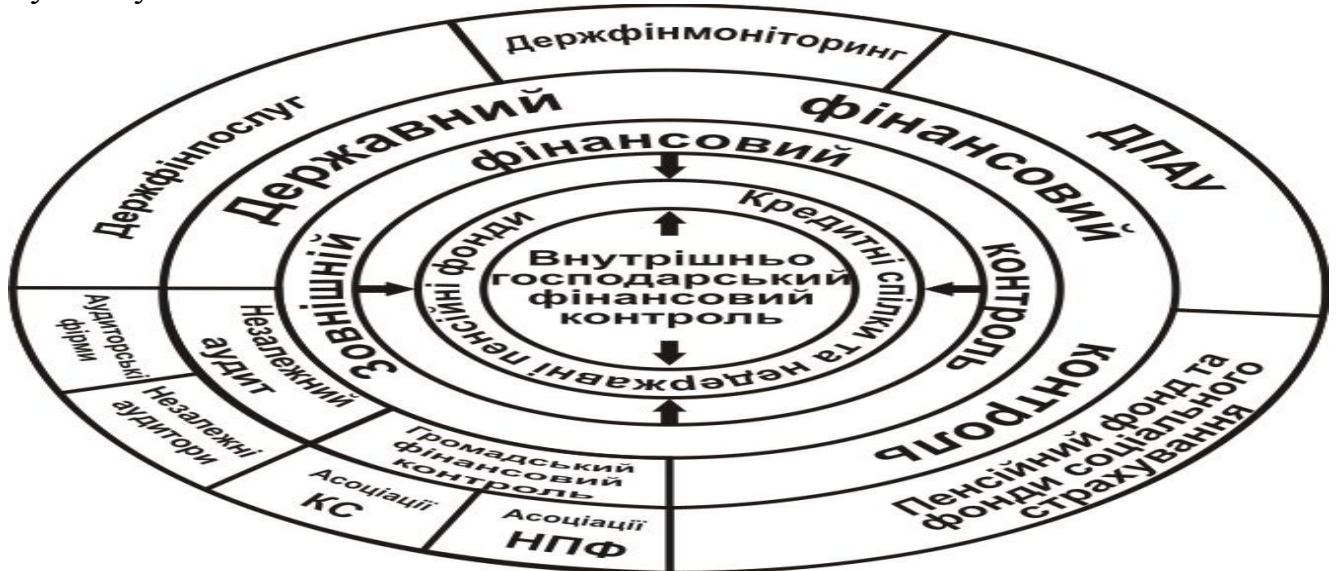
Держфінмоніторинг

Держфінпослуг

Державний фінансовий контроль

ДПАУ

зовнішній фінансовий контроль

Кредитні спілки та недержавні пенсійні фонди

Внутрішньо господарський фінансовий контроль

Незалежний аудит

Аудиторські фірми

Незалежні аудитори

Громадський фінансовий контроль

Асоціації КС

Асоціації НПФ

Пенсійний фонд та фонди соціального страхування